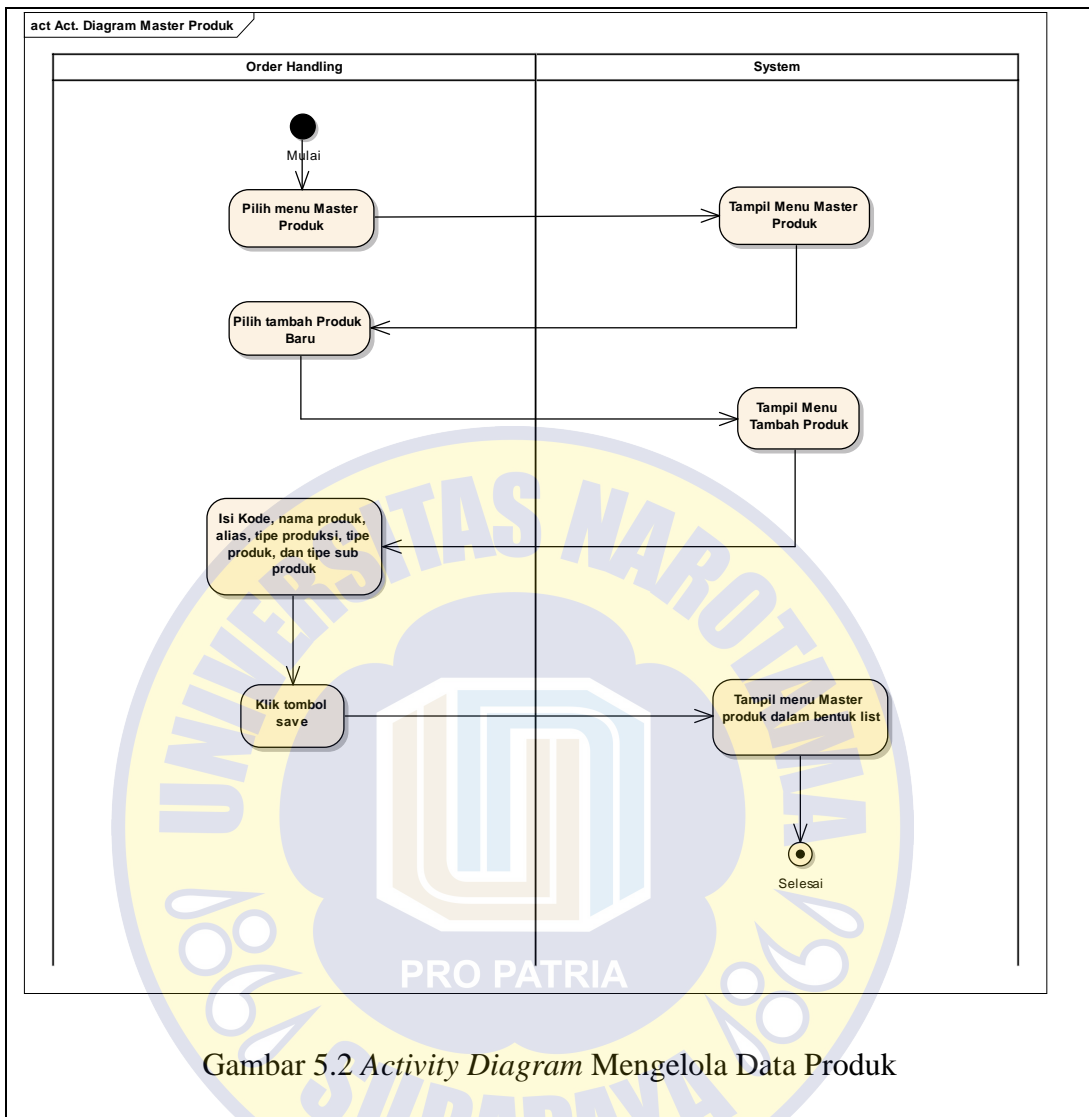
act Act. Diagram Master Produk

Order Handling

System

Mulai

Pilih menu Master Produk

Tampil Menu Master Produk

Pilih tambah Produk Baru

Tampil Menu Tambah Produk

Isi Kode, nama produk, alias, tipe produksi, tipe produk, dan tipe sub produk

Klik tombol save

Tampil menu Master produk dalam bentuk list

Selesai

UNIVERSITAS NAROTAMA

PRO PATRIA

SURABAYA

Gambar 5.2 *Activity Diagram* Mengelola Data Produk